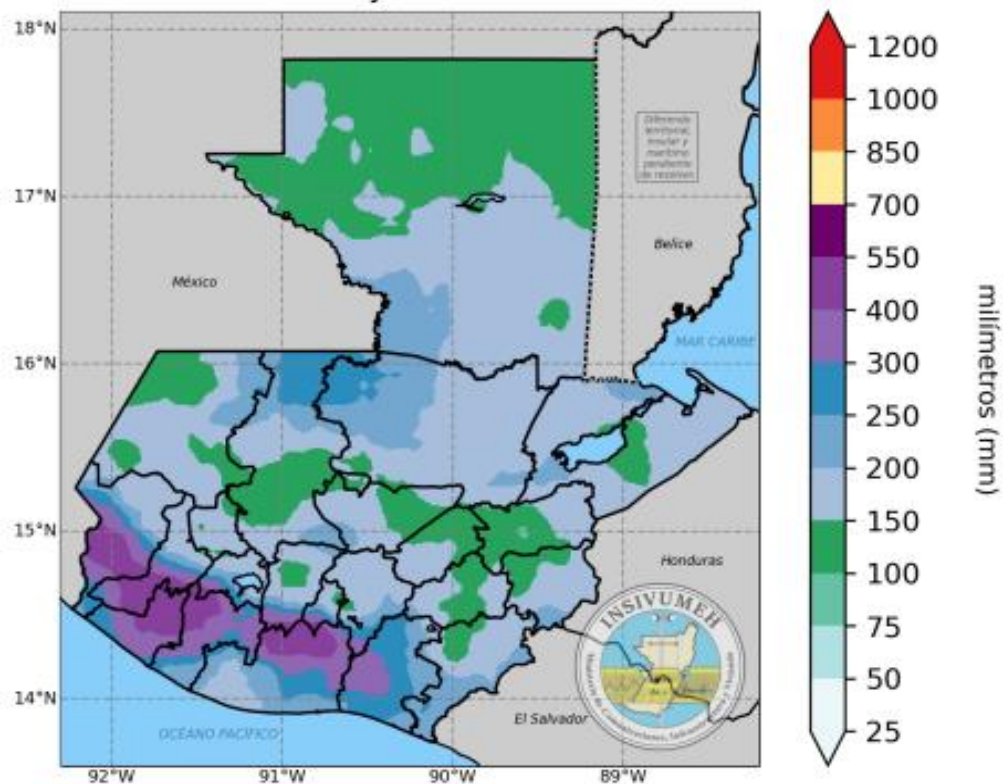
18°N

17°N

16°N

15°N

14°N

92°W 91°W 90°W 89°W

México

Belice

Diferendo territorial, insular y marítimo pendiente de resolver.

MAR CARIBE

Honduras

El Salvador

OCÉANO PACÍFICO

INSIVUMEH

Instituto de Sismología, Vulcanología, Meteorología e Hidrología

1200
1000
850
700
550
400
300
250
200
150
100
75
50
25

milímetros (mm)